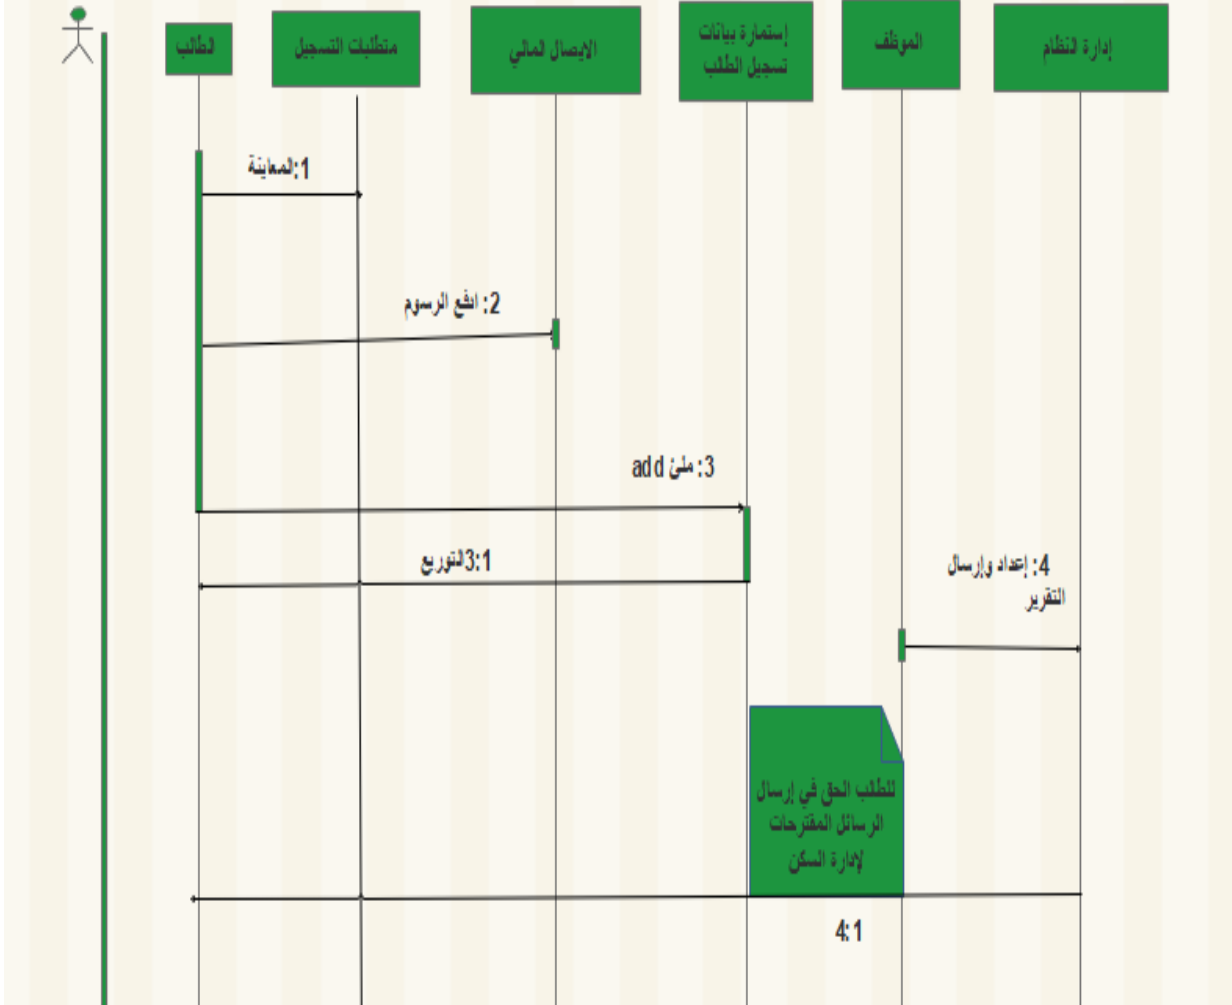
الطالب

متطلبات التسجيل

الإيصال المالي

إستمارة بيانات تسجيل الطلب

الموظف

إدارة النظام

1:المعاينة

2: ادفع الرسوم

3: ملئ add

3:1التوزيع

4: إعداد وإرسال التقرير

للطلب الحق في إرسال الرسائل المقترحات لإدارة السكن

4:1